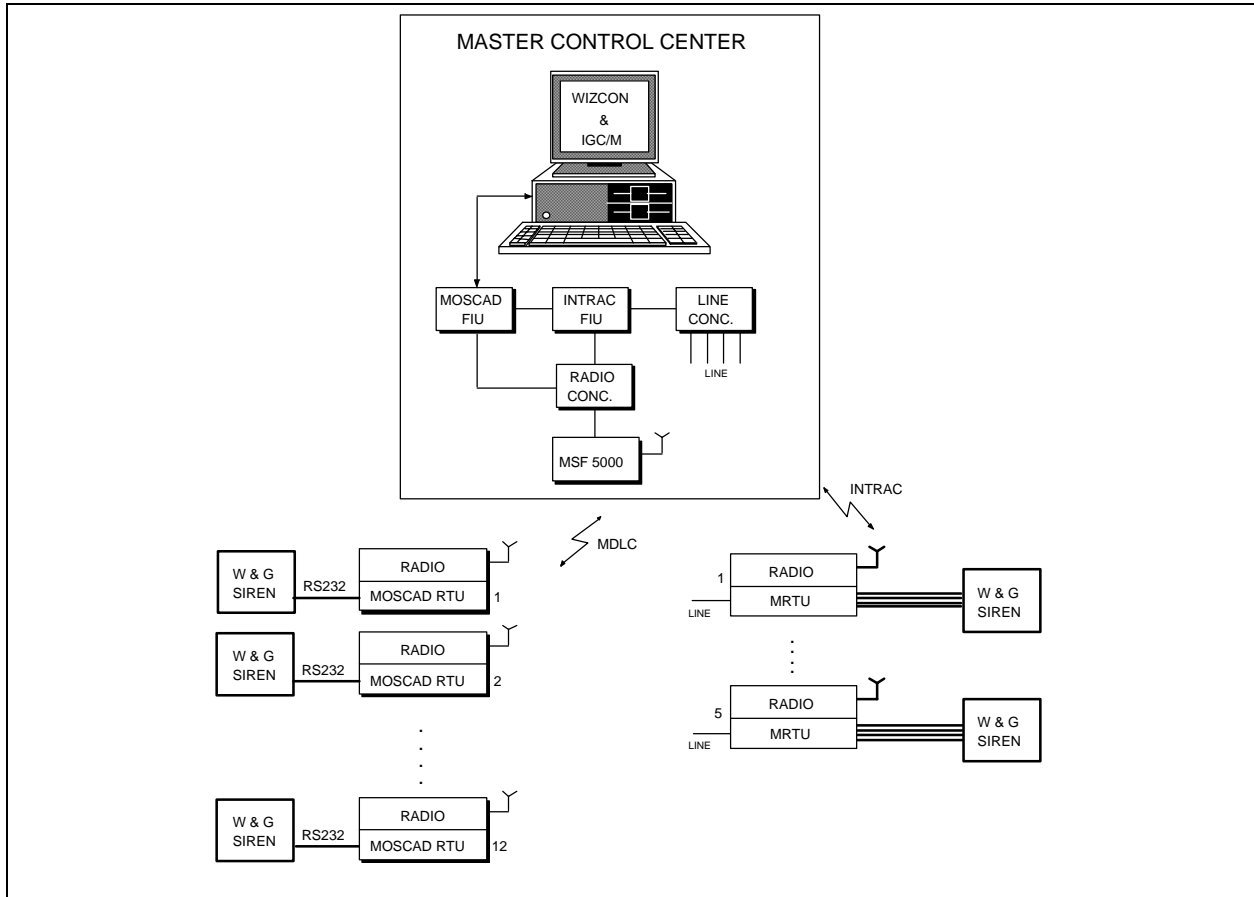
MASTER CONTROL CENTER

WIZCON
&
IGC/M

MOSCAD FIU

INTRAC FIU

LINE CONC.

LINE

RADIO CONC.

MSF 5000

INTRAC

MDLC

W & G SIREN

RS232

RADIO

MOSCAD RTU

1

W & G SIREN

RS232

RADIO

MOSCAD RTU

2

W & G SIREN

RS232

RADIO

MOSCAD RTU

12

1

RADIO

LINE

MRTU

W & G SIREN

5

RADIO

LINE

MRTU

W & G SIREN